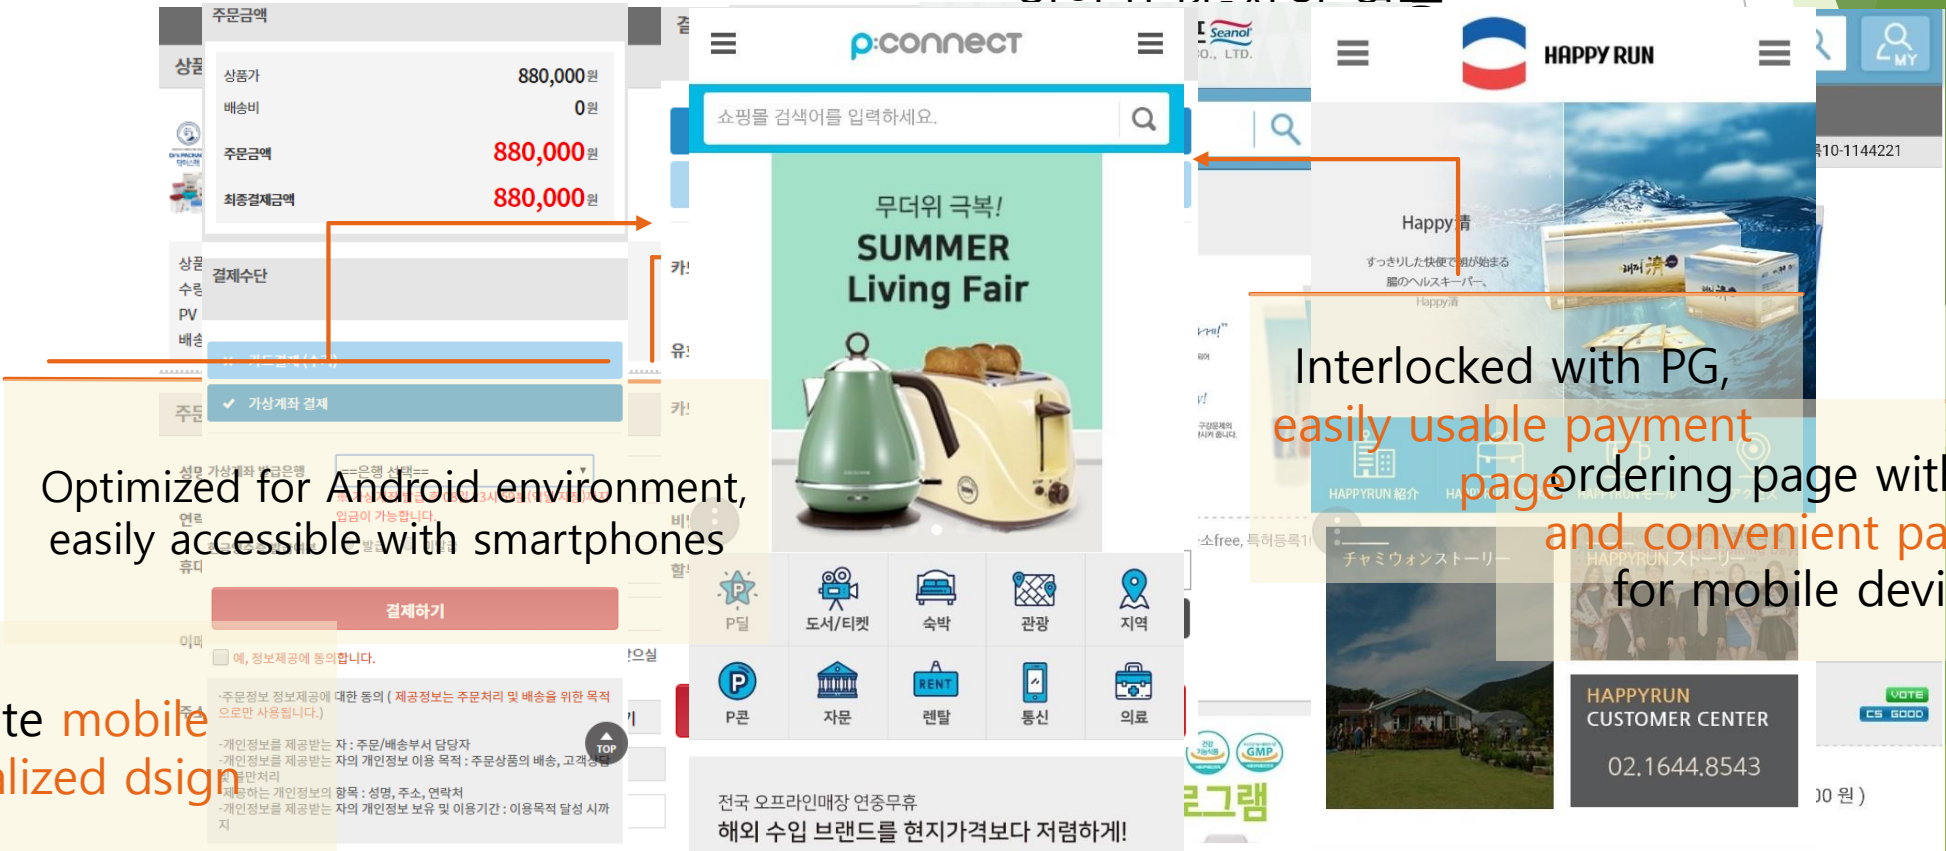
주문금액

상품

상품가 880,000원
배송비 0원
주문금액 880,000원
최종결제금액 880,000원

결제수단

가상계좌 결제

Optimized for Android environment, easily accessible with smartphones

입금이 가능합니다.

결제하기

예, 정보제공에 동의합니다.

-주문정보 정보제공에 대한 동의 ( 제공정보는 주문처리 및 배송을 위한 목적으로만 사용됩니다.)
-개인정보를 제공받는 자 : 주문/배송부서 담당자
-개인정보를 제공받는 자의 개인정보 이용 목적 : 주문상품의 배송, 고객상담
-제공하는 개인정보의 항목 : 성명, 주소, 연락처
-개인정보를 제공받는 자의 개인정보 보유 및 이용기간 : 이용목적 달성 시까지

TOP

te mobile
lized dsign

p:connect

쇼핑몰 검색어를 입력하세요.

무더위 극복!
SUMMER
Living Fair

P딜 도서/티켓 숙박 관광 지역
P콘 자문 렌탈 통신 의료

RENT

전국 오프라인매장 연중무휴
해외 수입 브랜드를 현지가격보다 저렴하게!

Seanol
CO., LTD.

HAPPY RUN

MY

Happy清
すっきりした快便で朝が始まる
腸のヘルスキーパー。

10-1144221

Interlocked with PG,
easily usable payment page
ordering page wit
and convenient pa
for mobile devi

HAPPYRUN紹介
チャミウォンストーリー
HAPPYRUN ストーリー

HAPPYRUN
CUSTOMER CENTER
02.1644.8543

VOTE
CS GOOD

GMP

00 원 )